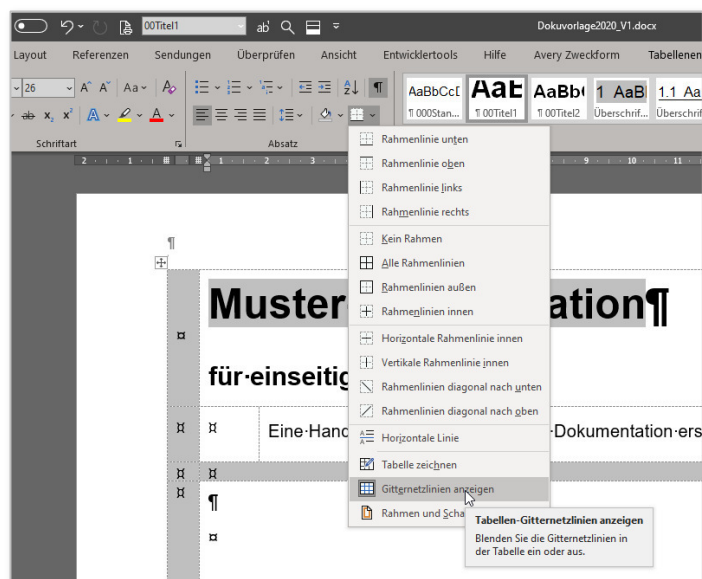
00Titel1

Dokuvorlage2020_V1.docx

Layout Referenzen Sendungen Überprüfen Ansicht Entwicklertools Hilfe Avery Zweckform Tabellenen

26

Schriftart

Absatz

AaBbCcI ¶ 000Stan...
AaE ¶ 00Titel1
AaBb( ¶ 00Titel2
1 AaB Überschrif...
1.1 Aa Überschrif

Rahmenlinie unten
Rahmenlinie oben
Rahmenlinie links
Rahmenlinie rechts
Kein Rahmen
Alle Rahmenlinien
Rahmenlinien außen
Rahmenlinien innen
Horizontale Rahmenlinie innen
Vertikale Rahmenlinie innen
Rahmenlinien diagonal nach unten
Rahmenlinien diagonal nach oben
Horizontale Linie
Tabelle zeichnen
Gitternetzlinien anzeigen
Rahmen und Scha

Tabellen-Gitternetzlinien anzeigen
Blenden Sie die Gitternetzlinien in der Tabelle ein oder aus.

¶

Muster ation¶

für·einseitig

Eine·Hand -Dokumentation·ers

¶